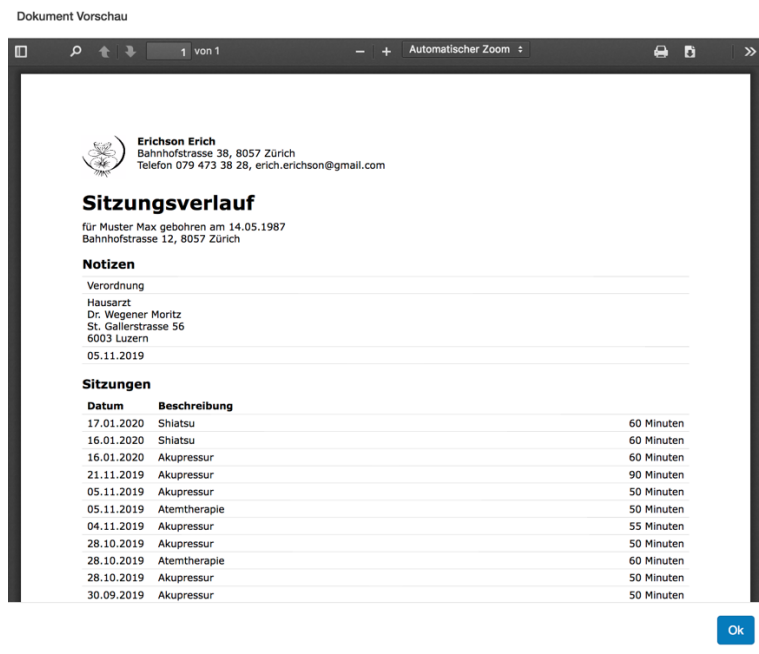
Dokument Vorschau

1 von 1

Automatischer Zoom

Erichson Erich
Bahnhofstrasse 38, 8057 Zürich
Telefon 079 473 38 28, erich.erichson@gmail.com

Sitzungsverlauf

für Muster Max gebohren am 14.05.1987
Bahnhofstrasse 12, 8057 Zürich

Notizen

Verordnung

Hausarzt
Dr. Wegener Moritz
St. Gallerstrasse 56
6003 Luzern

05.11.2019

Sitzungen

| Datum | Beschreibung | |
|---|---|---|
| 17.01.2020 | Shiatsu | 60 Minuten |
| 16.01.2020 | Shiatsu | 60 Minuten |
| 16.01.2020 | Akupressur | 60 Minuten |
| 21.11.2019 | Akupressur | 90 Minuten |
| 05.11.2019 | Akupressur | 50 Minuten |
| 05.11.2019 | Atemtherapie | 50 Minuten |
| 04.11.2019 | Akupressur | 55 Minuten |
| 28.10.2019 | Akupressur | 50 Minuten |
| 28.10.2019 | Atemtherapie | 60 Minuten |
| 28.10.2019 | Akupressur | 50 Minuten |
| 30.09.2019 | Akupressur | 50 Minuten |

Ok